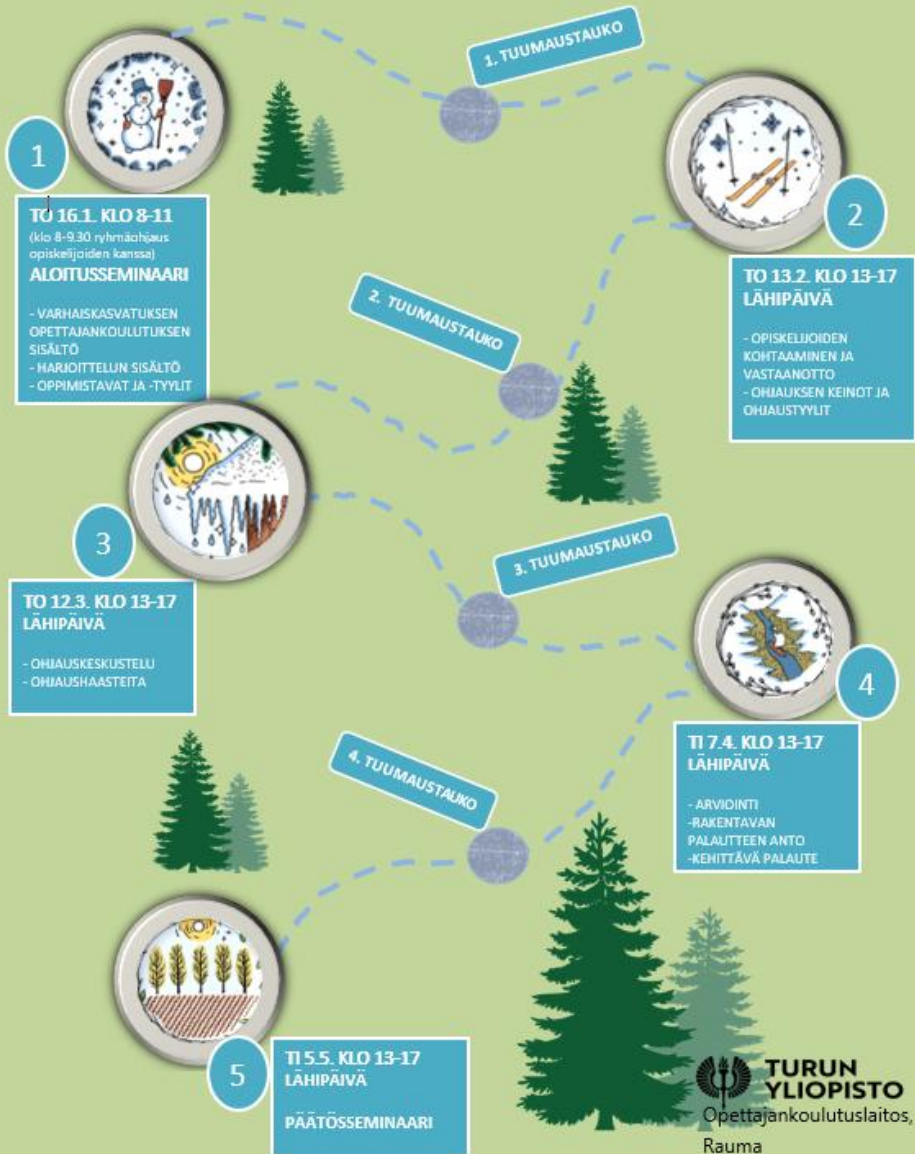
1. TUUMAUSTAUKO

1

TO 16.1. KLO 8-11
(klo 8-9.30 ryhmäohjaus opiskelijoiden kanssa)
ALOITUSSEMINAARI

- VARHAISKASVATUKSEN OPETTAJANKOULUTUKSEN SISÄLTÖ
- HARJOITTELUN SISÄLTÖ
- OPPIMISTAVAT JA -TYYLIT

2

TO 13.2. KLO 13-17
LÄHIPÄIVÄ

- OPISKELIJOIDEN KOHTAAMINEN JA VASTAANOTTO
- OHJAUKSEN KEINOT JA OHJAUSTYYLIT

2. TUUMAUSTAUKO

3

TO 12.3. KLO 13-17
LÄHIPÄIVÄ

- OHJAUSKESKUSTELU
- OHJAUSHAASTEITA

3. TUUMAUSTAUKO

4

TI 7.4. KLO 13-17
LÄHIPÄIVÄ

- ARVIOINTI
-RAKENTAVAN PALAUTTEEN ANTO
-KEHITTÄVÄ PALAUTE

4. TUUMAUSTAUKO

5

TI 5.5. KLO 13-17
LÄHIPÄIVÄ

PÄÄTÖSSEMINAARI

TURUN YLIOPISTO
Opettajankoulutuslaitos, Rauma